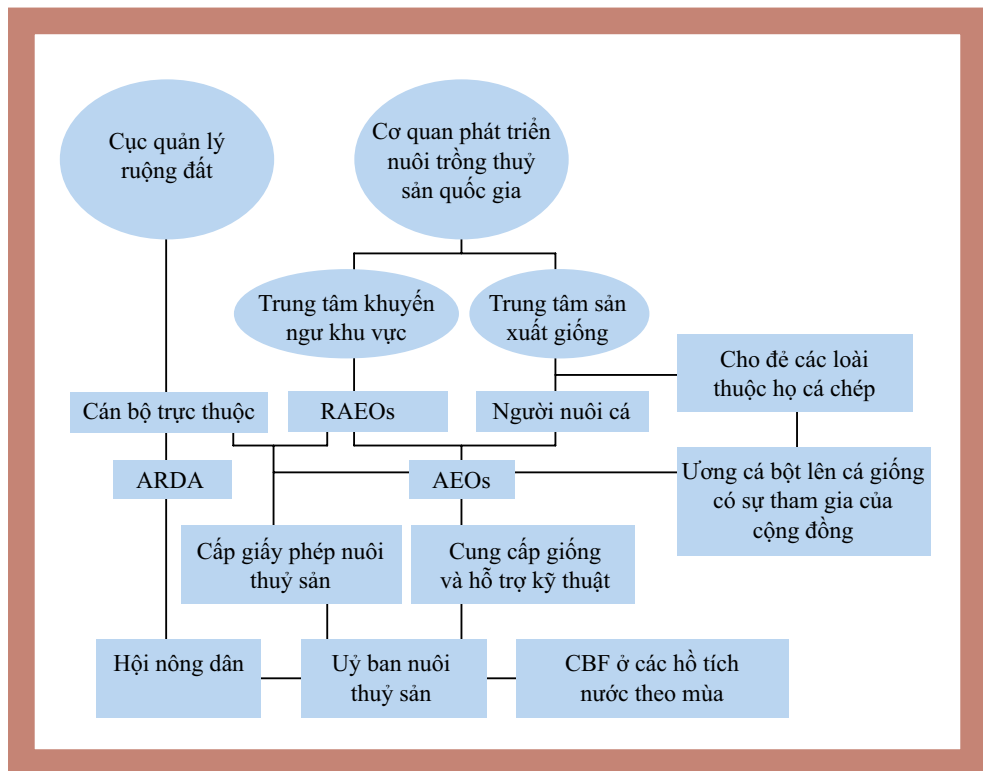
Cục quản lý ruộng đất

Cơ quan phát triển nuôi trồng thuỷ sản quốc gia

Trung tâm khuyến ngư khu vực

Trung tâm sản xuất giống

Cho đẻ các loài thuộc họ cá chép

Cán bộ trực thuộc

RAEOs

Người nuôi cá

ARDA

AEOs

Ương cá bột lên cá giống có sự tham gia của cộng đồng

Cấp giấy phép nuôi thuỷ sản

Cung cấp giống và hỗ trợ kỹ thuật

Hội nông dân

Uỷ ban nuôi thuỷ sản

CBF ở các hồ tích nước theo mùa